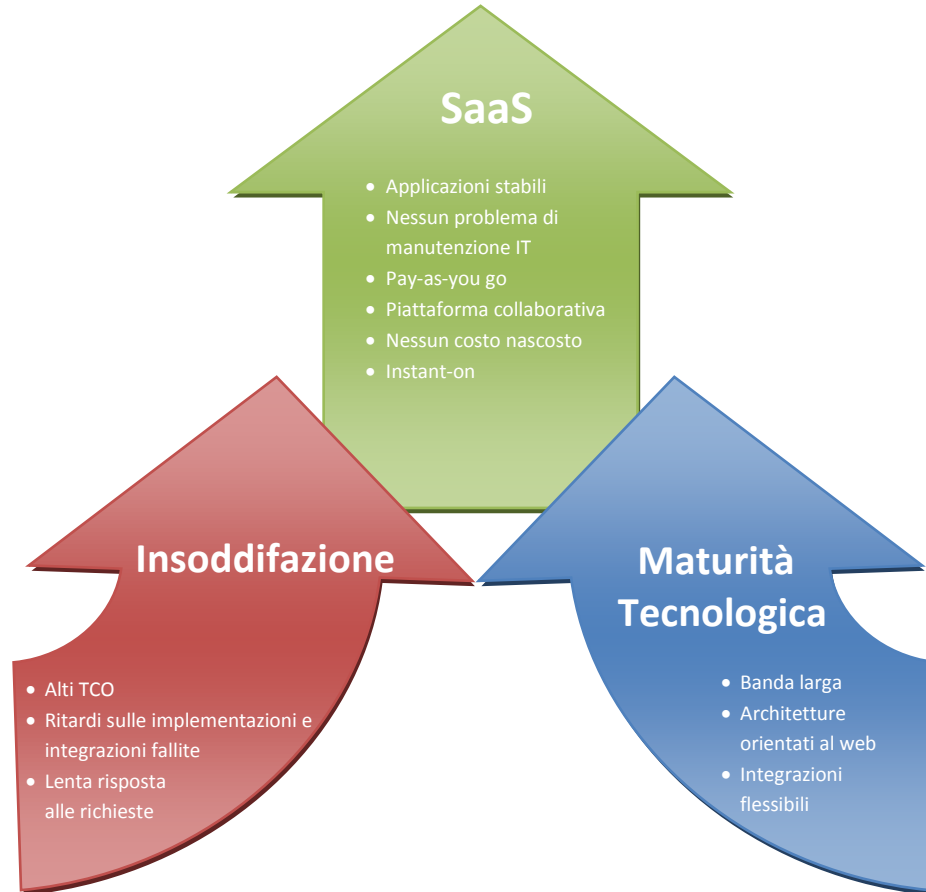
SaaS

- Applicazioni stabili
- Nessun problema di manutenzione IT
- Pay-as-you go
- Piattaforma collaborativa
- Nessun costo nascosto
- Instant-on

Insoddifazione

- Alti TCO
- Ritardi sulle implementazioni e integrazioni fallite
- Lenta risposta alle richieste

Maturità Tecnologica

- Banda larga
- Architetture orientati al web
- Integrazioni flessibili